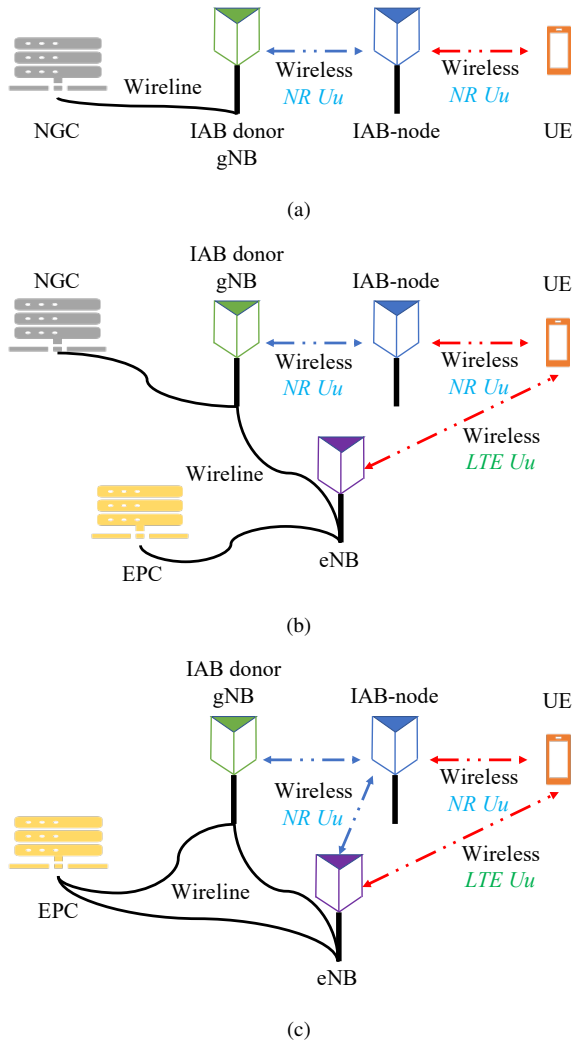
Wireline

Wireless
NR Uu

Wireless
NR Uu

NGC

IAB donor
gNB

IAB-node

UE

(a)

IAB donor
gNB

NGC

IAB-node

UE

Wireless
NR Uu

Wireless
NR Uu

Wireless
LTE Uu

Wireline

EPC

eNB

(b)

IAB donor
gNB

IAB-node

UE

Wireless
NR Uu

Wireless
NR Uu

Wireless
LTE Uu

Wireline

EPC

eNB

(c)